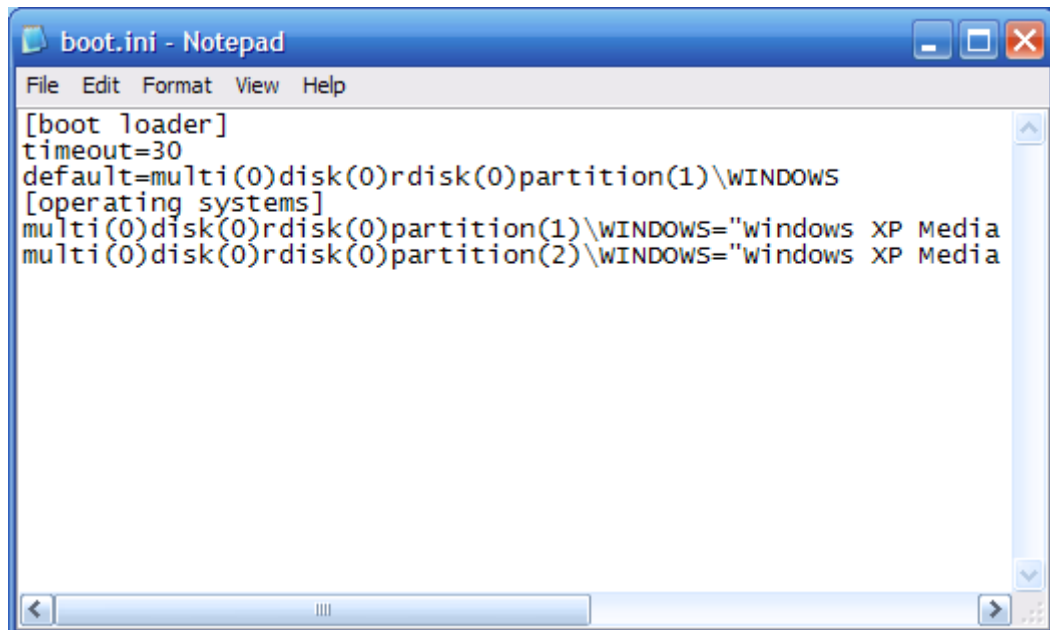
boot.ini - Notepad

File Edit Format View Help

[boot loader]
timeout=30
default=multi(0)disk(0)rdisk(0)partition(1)\WINDOWS
[operating systems]
multi(0)disk(0)rdisk(0)partition(1)\WINDOWS="Windows XP Media
multi(0)disk(0)rdisk(0)partition(2)\WINDOWS="Windows XP Media